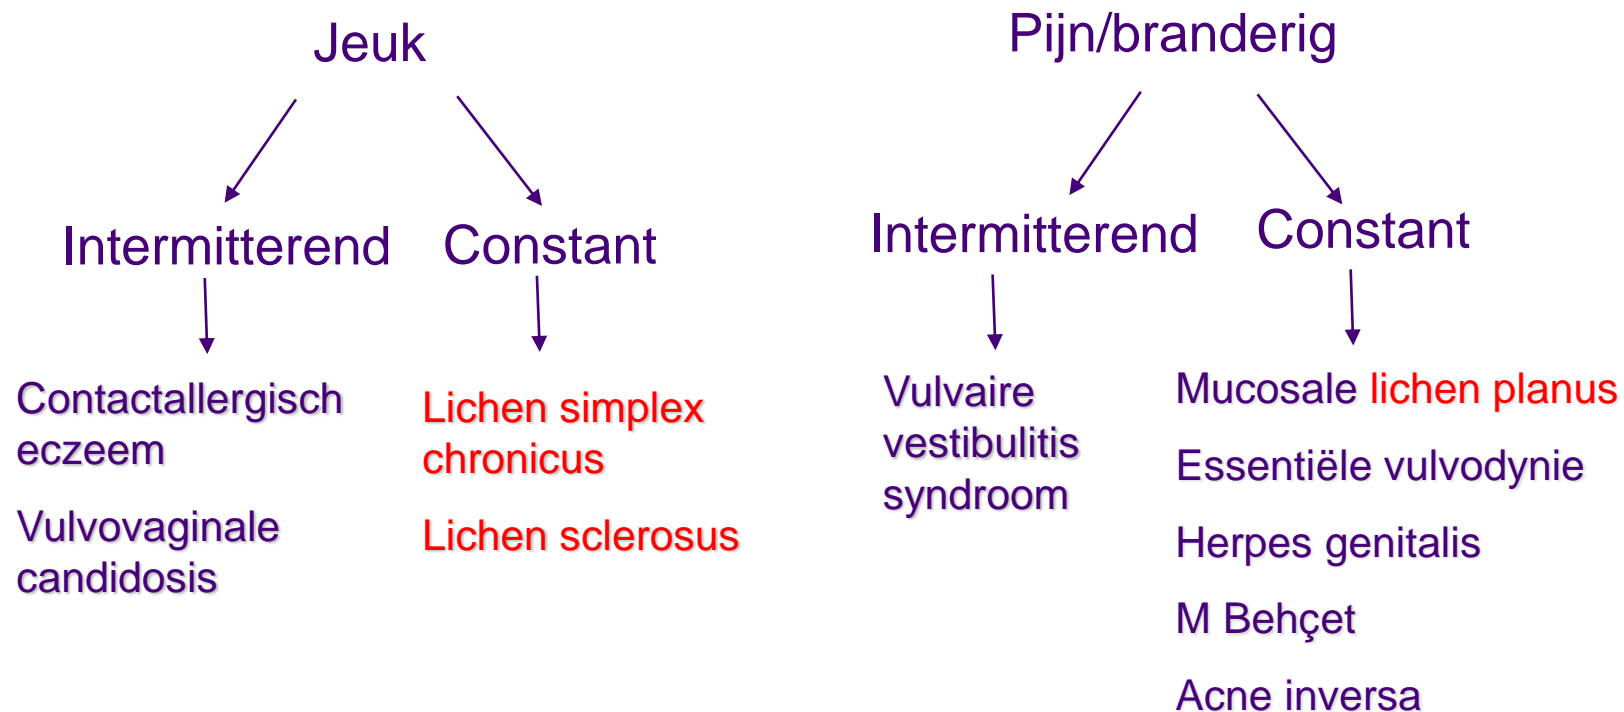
Jeuk

Intermitterend

Contactallergisch eczeem

Vulvovaginale candidosis

Constant

Lichen simplex chronicus

Lichen sclerosus

Pijn/branderig

Intermitterend

Vulvaire vestibulitis syndroom

Constant

Mucosale lichen planus

Essentiële vulvodynie

Herpes genitalis

M Behçet

Acne inversa